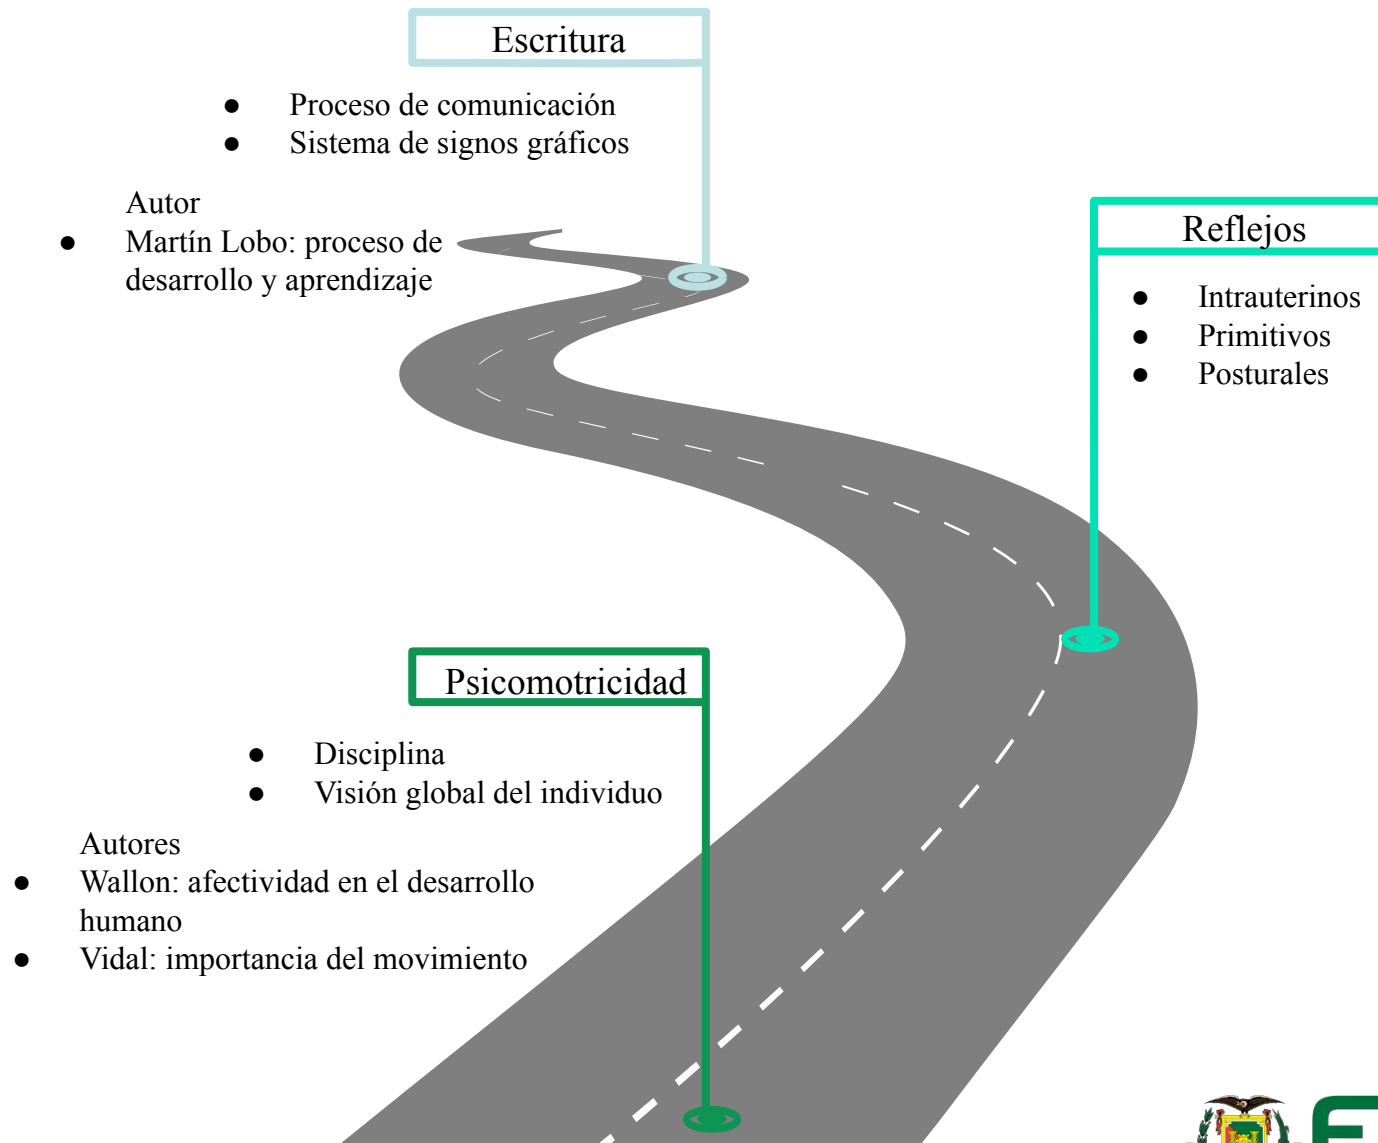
Escritura

- Proceso de comunicación
- Sistema de signos gráficos

Autor

- Martín Lobo: proceso de desarrollo y aprendizaje

Reflejos

- Intrauterinos
- Primitivos
- Posturales

Psicomotricidad

- Disciplina
- Visión global del individuo

Autores

- Wallon: afectividad en el desarrollo humano
- Vidal: importancia del movimiento